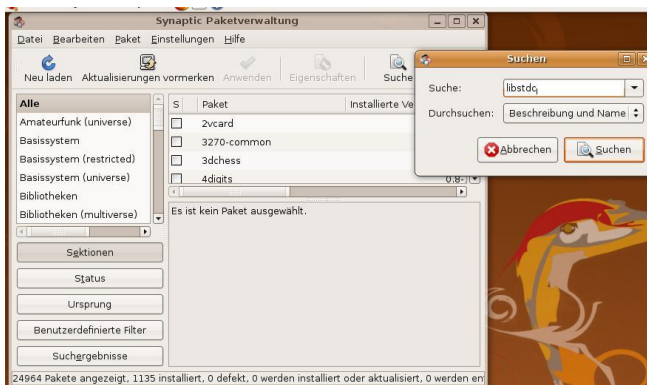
Synaptic Paketverwaltung

Datei Bearbeiten Paket Einstellungen Hilfe

Neu laden Aktualisierungen vormerken Anwenden Eigenschaften Suche

Alle
Amateurfunk (universe)
Basissystem
Basissystem (restricted)
Basissystem (universe)
Bibliotheken
Bibliotheken (multiverse)

| S | Paket | Installierte Ve |
|---|---|---|
| | 2vcard | |
| | 3270-common | |
| | 3dchess | |
| | 4digits | 0.8- |

Es ist kein Paket ausgewählt.

Sektionen
Status
Ursprung
Benutzerdefinierte Filter
Suchergebnisse

24964 Pakete angezeigt, 1135 installiert, 0 defekt, 0 werden installiert oder aktualisiert, 0 werden en

Suchen

Suche: libstdc
Durchsuchen: Beschreibung und Name

Abbrechen Suchen